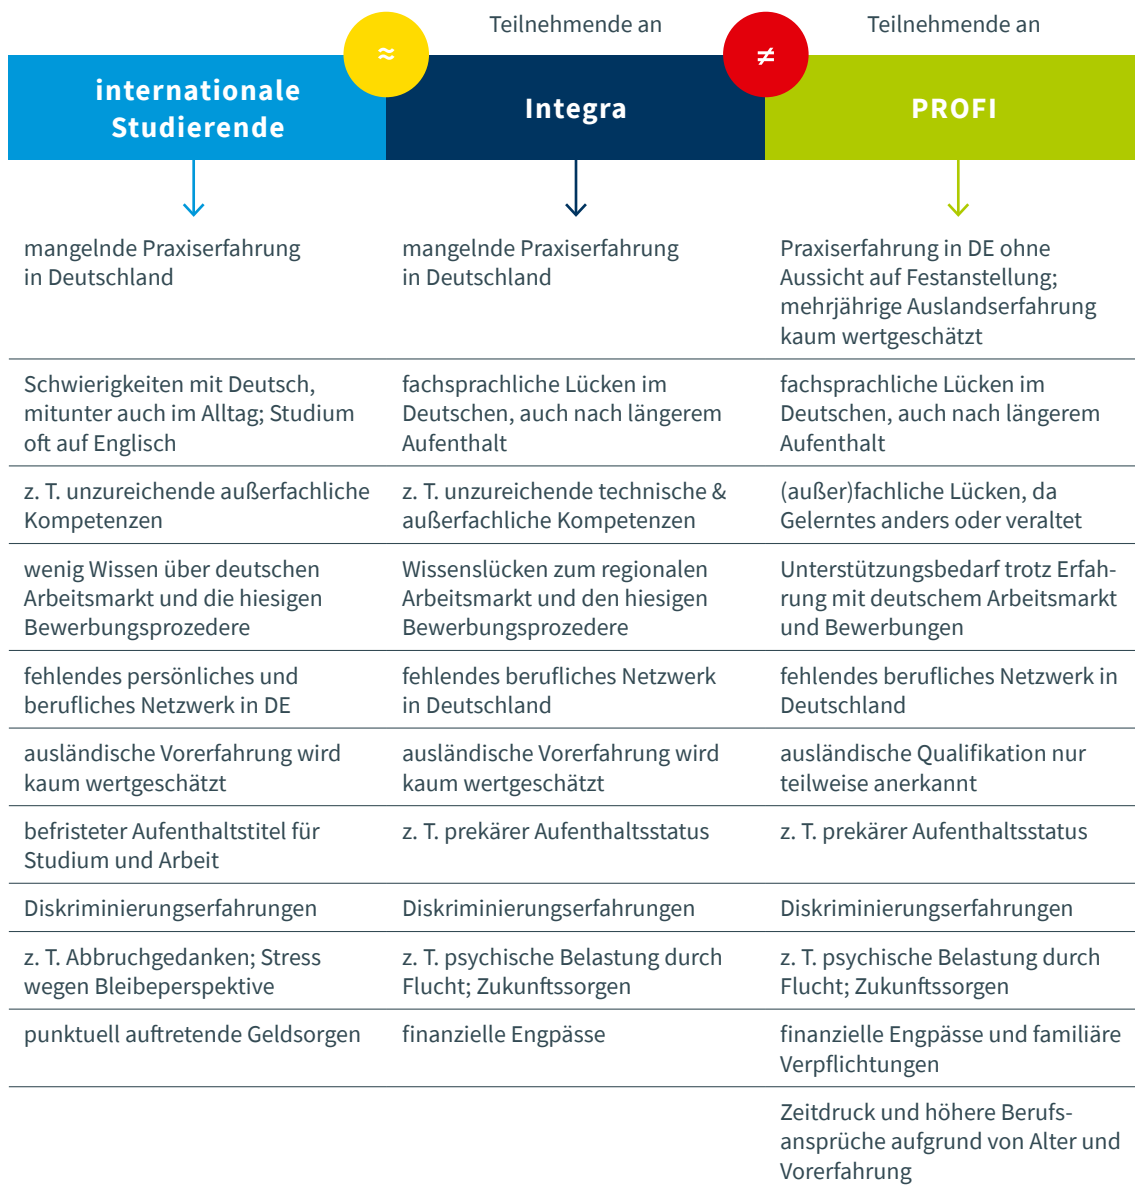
| internationale Studierende | ≈ Teilnehmende an Integra | ≠ Teilnehmende an PROFI |
|---|---|---|
| mangelnde Praxiserfahrung in Deutschland | mangelnde Praxiserfahrung in Deutschland | Praxiserfahrung in DE ohne Aussicht auf Festanstellung; mehrjährige Auslandserfahrung kaum wertgeschätzt |
| Schwierigkeiten mit Deutsch, mitunter auch im Alltag; Studium oft auf Englisch | fachsprachliche Lücken im Deutschen, auch nach längerem Aufenthalt | fachsprachliche Lücken im Deutschen, auch nach längerem Aufenthalt |
| z. T. unzureichende außerfachliche Kompetenzen | z. T. unzureichende technische & außerfachliche Kompetenzen | (außer)fachliche Lücken, da Gelerntes anders oder veraltet |
| wenig Wissen über deutschen Arbeitsmarkt und die hiesigen Bewerbungsprozedere | Wissenslücken zum regionalen Arbeitsmarkt und den hiesigen Bewerbungsprozedere | Unterstützungsbedarf trotz Erfahrung mit deutschem Arbeitsmarkt und Bewerbungen |
| fehlendes persönliches und berufliches Netzwerk in DE | fehlendes berufliches Netzwerk in Deutschland | fehlendes berufliches Netzwerk in Deutschland |
| ausländische Vorerfahrung wird kaum wertgeschätzt | ausländische Vorerfahrung wird kaum wertgeschätzt | ausländische Qualifikation nur teilweise anerkannt |
| befristeter Aufenthaltstitel für Studium und Arbeit | z. T. prekärer Aufenthaltsstatus | z. T. prekärer Aufenthaltsstatus |
| Diskriminierungserfahrungen | Diskriminierungserfahrungen | Diskriminierungserfahrungen |
| z. T. Abbruchgedanken; Stress wegen Bleibeperspektive | z. T. psychische Belastung durch Flucht; Zukunftssorgen | z. T. psychische Belastung durch Flucht; Zukunftssorgen |
| punktuell auftretende Geldsorgen | finanzielle Engpässe | finanzielle Engpässe und familiäre Verpflichtungen |
| | | Zeitdruck und höhere Berufsansprüche aufgrund von Alter und Vorerfahrung |